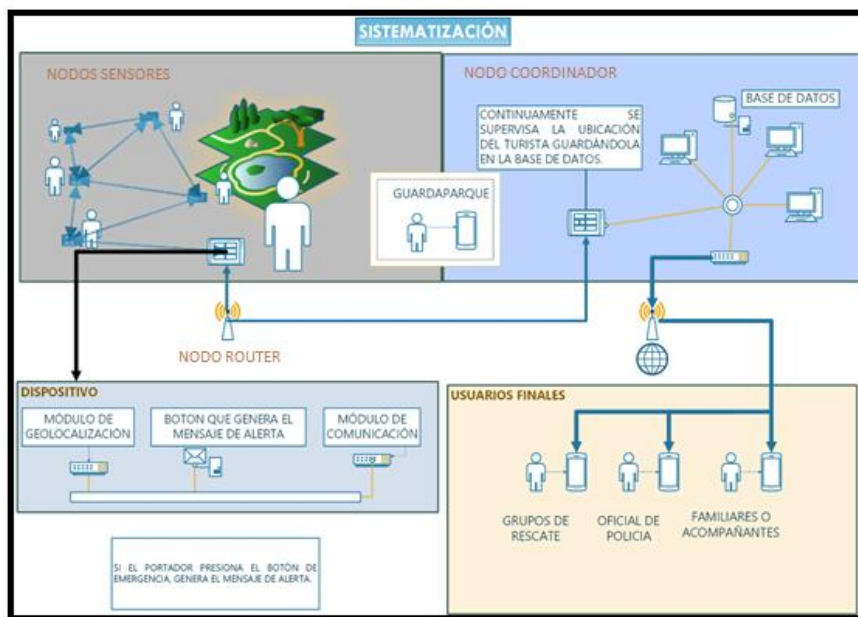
SISTEMATIZACIÓN

NODOS SENSORES

NODO COORDINADOR

CONTINUAMENTE SE SUPERVISA LA UBICACIÓN DEL TURISTA GUARDÁNDOLA EN LA BASE DE DATOS.

BASE DE DATOS

GUARDAPARQUE

NODO ROUTER

DISPOSITIVO

MÓDULO DE GEOLOCALIZACIÓN

BOTON QUE GENERA EL MENSAJE DE ALERTA

MÓDULO DE COMUNICACIÓN

SI EL PORTADOR PRESIONA EL BOTÓN DE EMERGENCIA, GENERA EL MENSAJE DE ALERTA.

USUARIOS FINALES

GRUPOS DE RESCATE

OFICIAL DE POLICIA

FAMILIARES O ACOMPAÑANTES